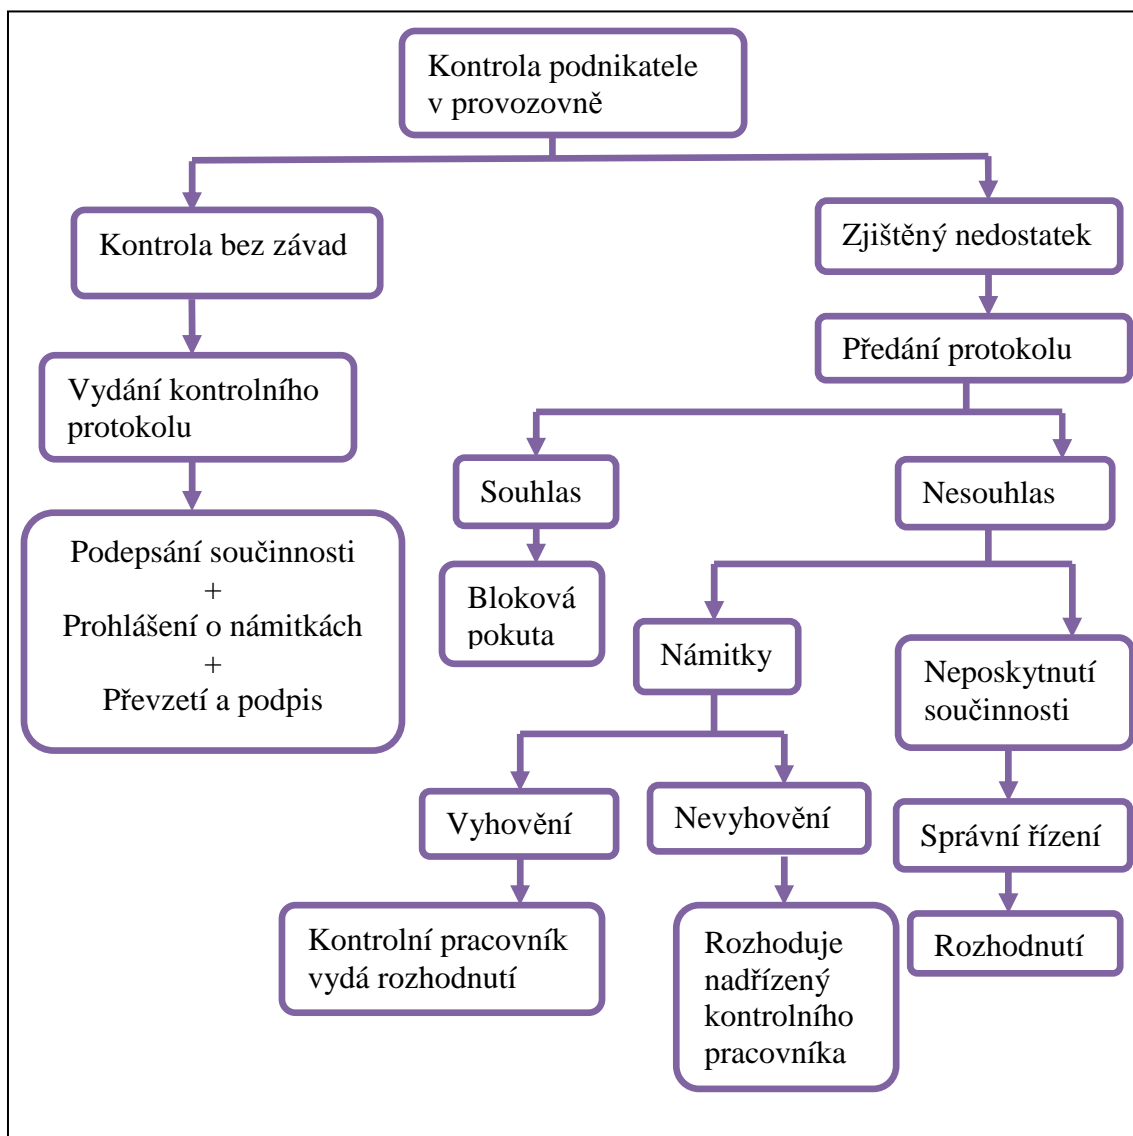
Kontrola podnikatele v provozovně

Kontrola bez závad

Zjištěný nedostatek

Předání protokolu

Vydání kontrolního protokolu

Souhlas

Nesouhlas

Podepsání součinnosti
+
Prohlášení o námitkách
+
Převzetí a podpis

Bloková pokuta

Námitky

Neposkytnutí součinnosti

Vyhovění

Nevyhovění

Správní řízení

Kontrolní pracovník vydá rozhodnutí

Rozhoduje nadřízený kontrolního pracovníka

Rozhodnutí